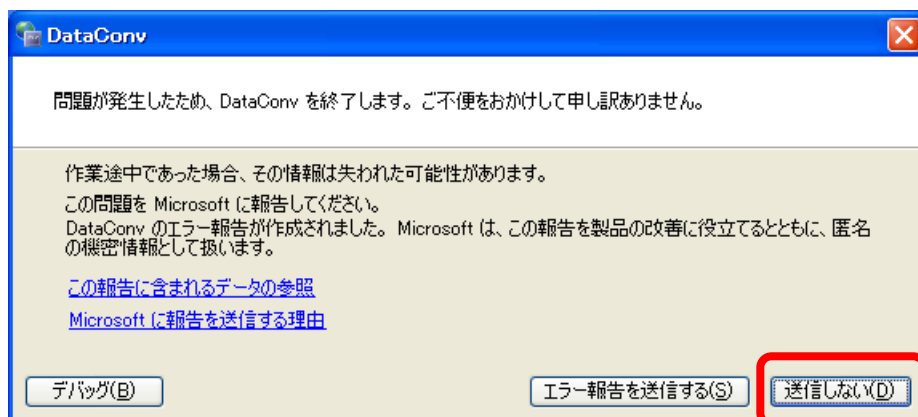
DataConv

問題が発生したため、DataConv を終了します。ご不便をおかけして申し訳ありません。

作業途中であった場合、その情報は失われた可能性があります。

この問題を Microsoft に報告してください。
DataConv のエラー報告が作成されました。Microsoft は、この報告を製品の改善に役立てるとともに、匿名の機密情報として扱います。

この報告に含まれるデータの参照

Microsoft に報告を送信する理由

デバッグ(B)

エラー報告を送信する(S)

送信しない(D)